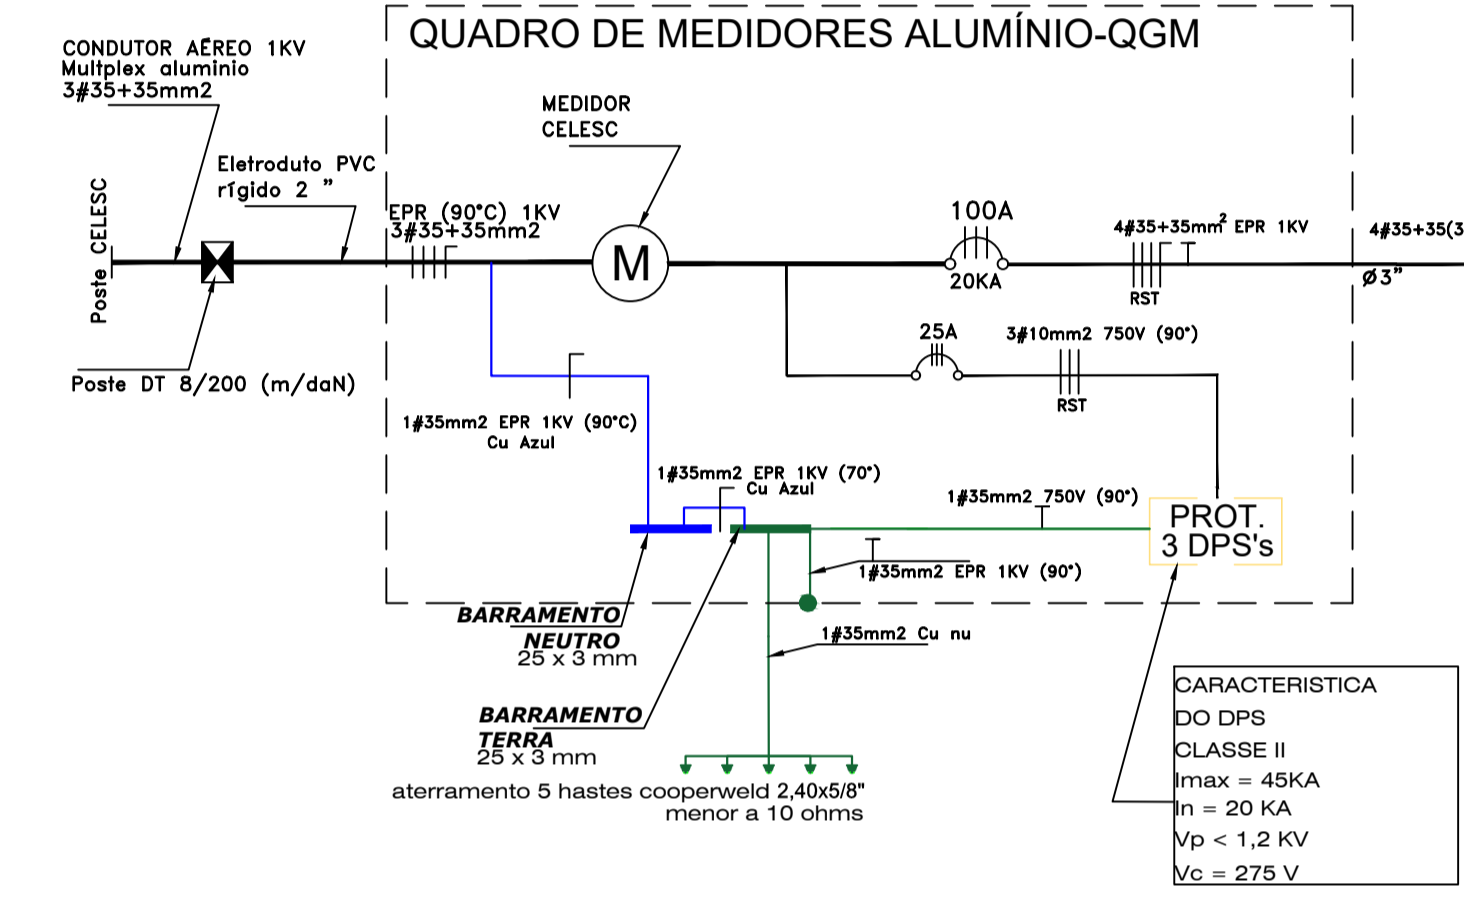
QUADRO DE MEDIDORES ALUMÍNIO-QGM

CONDUTOR AÉREO 1KV
Multplex aluminio
3#35+35mm2

Eletroduto PVC
rígido 2 "

Poste CELESC

Poste DT 8/200 (m/daN)

MEDIDOR
CELESC

EPR (90°C) 1KV
3#35+35mm2

M

100A
20KA

4#35+35mm$^2$ EPR 1KV
RST

4#35+35(3
Ø3"

25A

3#10mm2 750V (90°)
RST

1#35mm2 EPR 1KV (90°C)
Cu Azul

1#35mm2 EPR 1KV (70°)
Cu Azul

1#35mm2 750V (90°)

PROT.
3 DPS's

1#35mm2 EPR 1KV (90°)

BARRAMENTO
NEUTRO
25 x 3 mm

1#35mm2 Cu nu

BARRAMENTO
TERRA
25 x 3 mm

aterramento 5 hastes cooperweld 2,40x5/8"
menor a 10 ohms

CARACTERISTICA
DO DPS
CLASSE II
Imax = 45KA
In = 20 KA
Vp < 1,2 KV
Vc = 275 V